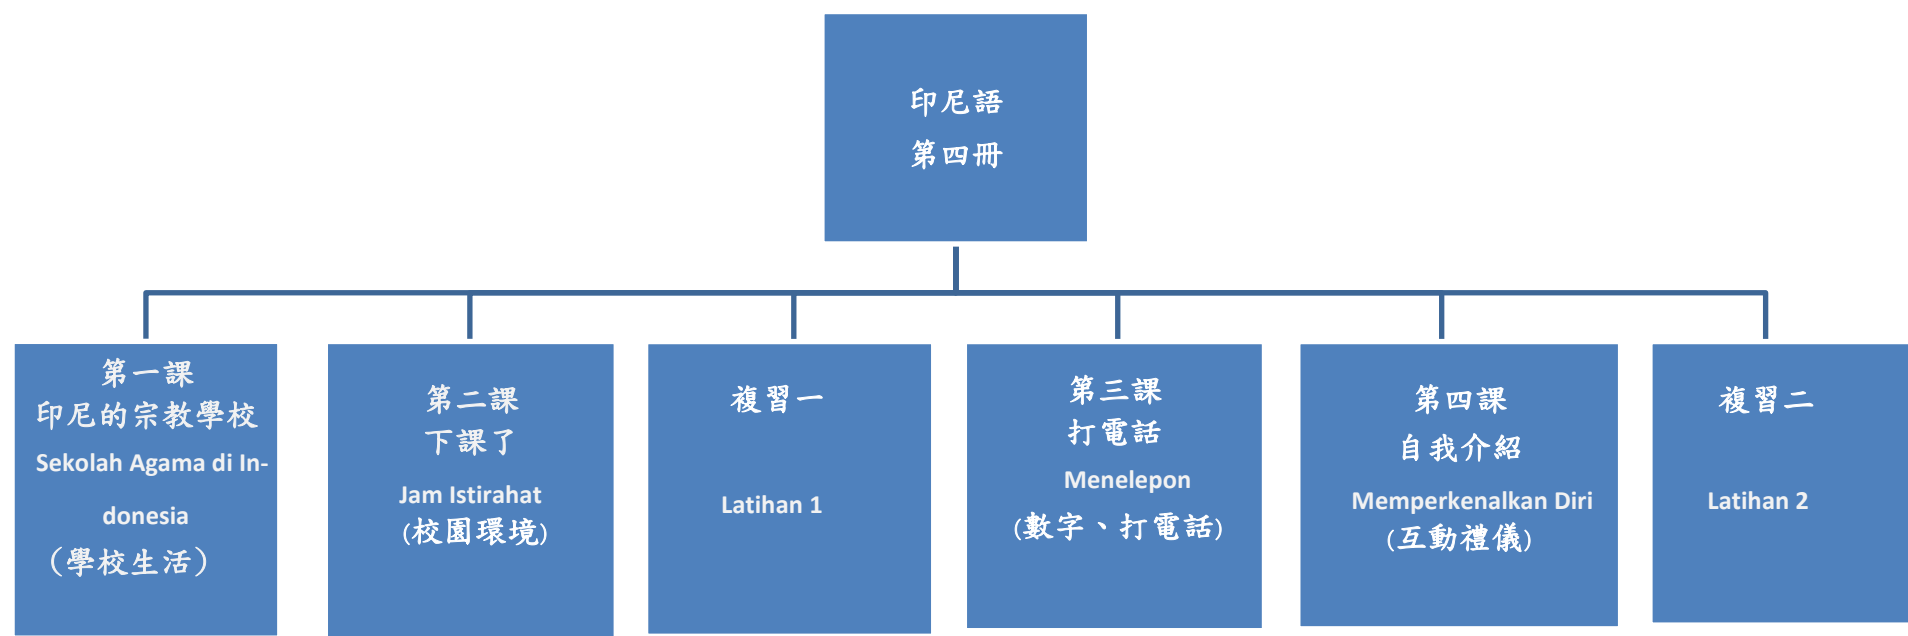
印尼語
第四冊

第一課
印尼的宗教學校
Sekolah Agama di Indonesia
（學校生活）

第二課
下課了
Jam Istirahat
(校園環境)

複習一
Latihan 1

第三課
打電話
Menelepon
(數字、打電話)

第四課
自我介紹
Memperkenalkan Diri
(互動禮儀)

複習二
Latihan 2